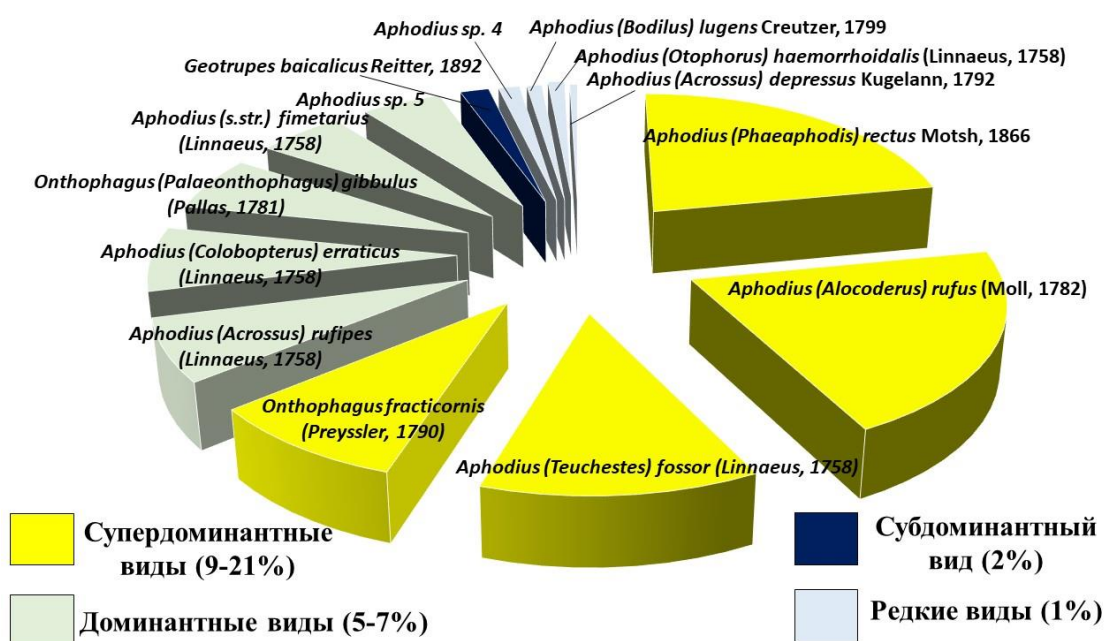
Aphodius sp. 4
Aphodius (Bodilus) lugens Creutzer, 1799
Aphodius (Otophorus) haemorrhoidalis (Linnaeus, 1758)
Geotrupes baicalicus Reitter, 1892
Aphodius (Acrossus) depressus Kugelann, 1792
Aphodius sp. 5
Aphodius (s.str.) fimetarius (Linnaeus, 1758)
Aphodius (Phaeaphodis) rectus Motsh, 1866
Onthophagus (Palaeonthophagus) gibbulus (Pallas, 1781)
Aphodius (Colobopterus) erraticus (Linnaeus, 1758)
Aphodius (Alocoderus) rufus (Moll, 1782)
Aphodius (Acrossus) rufipes (Linnaeus, 1758)
Onthophagus fracticornis (Preyssler, 1790)
Aphodius (Teuchestes) fossor (Linnaeus, 1758)

Супердоминантные виды (9-21%)
Субдоминантный вид (2%)
Доминантные виды (5-7%)
Редкие виды (1%)